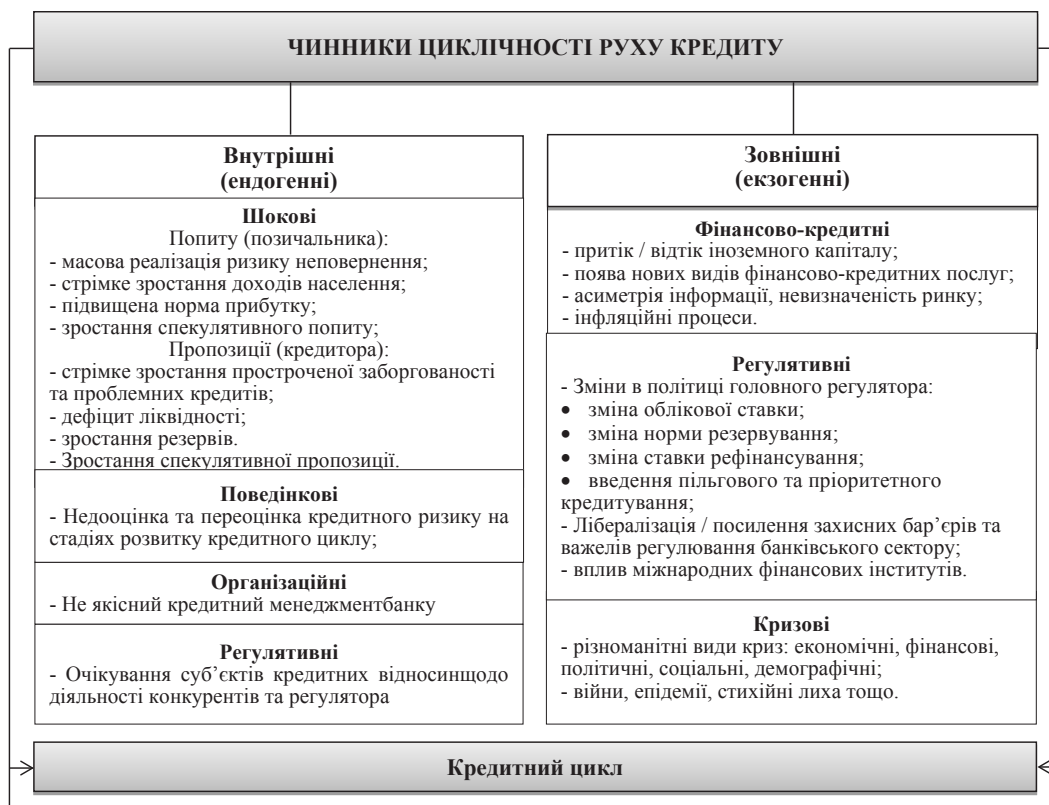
ЧИННИКИ ЦИКЛІЧНОСТІ РУХУ КРЕДИТУ

Внутрішні
(ендогенні)

Шокові
Попиту (позичальника):
- масова реалізація ризику неповернення;
- стрімке зростання доходів населення;
- підвищена норма прибутку;
- зростання спекулятивного попиту;
Пропозиції (кредитора):
- стрімке зростання простроченої заборгованості та проблемних кредитів;
- дефіцит ліквідності;
- зростання резервів.
- Зростання спекулятивної пропозиції.

Поведінкові
- Недооцінка та переоцінка кредитного ризику на стадіях розвитку кредитного циклу;

Організаційні
- Не якісний кредитний менеджментбанку

Регулятивні
- Очікування суб'єктів кредитних відносинщодо діяльності конкурентів та регулятора

Зовнішні
(екзогенні)

Фінансово-кредитні
- притік / відтік іноземного капіталу;
- поява нових видів фінансово-кредитних послуг;
- асиметрія інформації, невизначеність ринку;
- інфляційні процеси.

Регулятивні
- Зміни в політиці головного регулятора:
• зміна облікової ставки;
• зміна норми резервування;
• зміна ставки рефінансування;
• введення пільгового та пріоритетного кредитування;
- Лібералізація / посилення захисних бар'єрів та важелів регулювання банківського сектору;
- вплив міжнародних фінансових інститутів.

Кризові
- різноманітні види криз: економічні, фінансові, політичні, соціальні, демографічні;
- війни, епідемії, стихійні лиха тощо.

Кредитний цикл